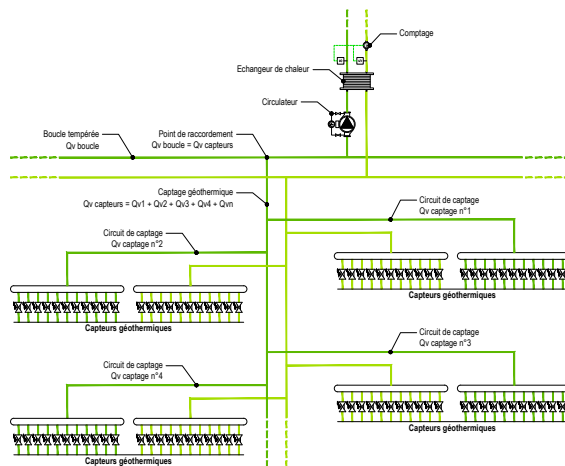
Comptage

Echangeur de chaleur

Circulateur

Boucle tempérée
Qv boucle

Point de raccordement
Qv boucle = Qv capteurs

Captage géothermique
Qv capteurs = Qv1 + Qv2 + Qv3 + Qv4 + Qvn

Circuit de captage
Qv captage n°1

Circuit de captage
Qv captage n°2

Capteurs géothermiques

Capteurs géothermiques

Circuit de captage
Qv captage n°3

Circuit de captage
Qv captage n°4

Capteurs géothermiques

Capteurs géothermiques